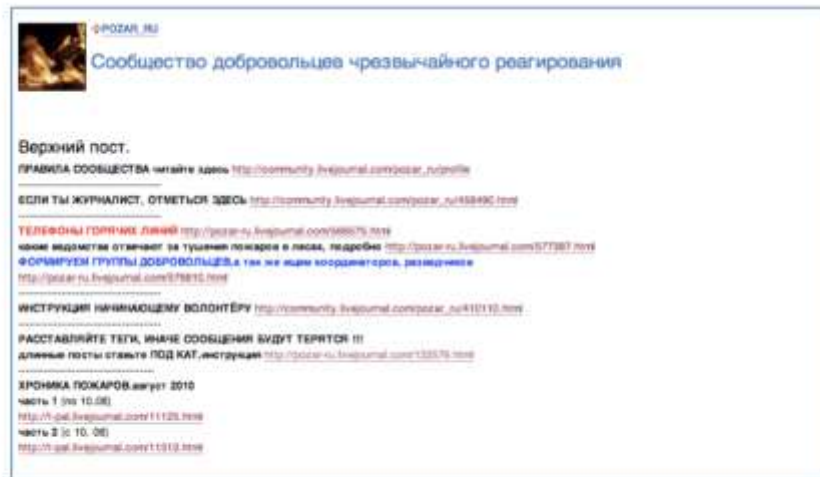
POZAR_RU

Сообщество добровольцев чрезвычайного реагирования

Верхний пост.

ПРАВИЛА СООБЩЕСТВА читайте здесь http://community.livejournal.com/pozar_ru/profile

ЕСЛИ ТЫ ЖУРНАЛИСТ, ОТМЕТЬСЯ ЗДЕСЬ http://community.livejournal.com/pozar_ru/458490.html

ТЕЛЕФОНЫ ГОРЯЧИХ ЛИНИЙ http://pozar-ru.livejournal.com/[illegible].html
какие ведомства отвечают за тушение пожаров в лесах, подробно http://pozar-ru.livejournal.com/577387.html
ФОРМИРУЕМ ГРУППЫ ДОБРОВОЛЬЦЕВ, а так же ищем координаторов, разведчиков
http://pozar-ru.livejournal.com/578810.html

ИНСТРУКЦИЯ НАЧИНАЮЩЕМУ ВОЛОНТЁРУ http://community.livejournal.com/pozar_ru/410110.html

РАССТАВЛЯЙТЕ ТЕГИ, ИНАЧЕ СООБЩЕНИЯ БУДУТ ТЕРЯТСЯ !!!
длинные посты ставьте ПОД КАТ, инструкция http://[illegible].livejournal.com/132576.html

ХРОНИКА ПОЖАРОВ, август 2010
часть 1 (по 10.08)
http://t-pal.livejournal.com/11125.html
часть 2 (с 10. 08)
http://t-pal.livejournal.com/11512.html